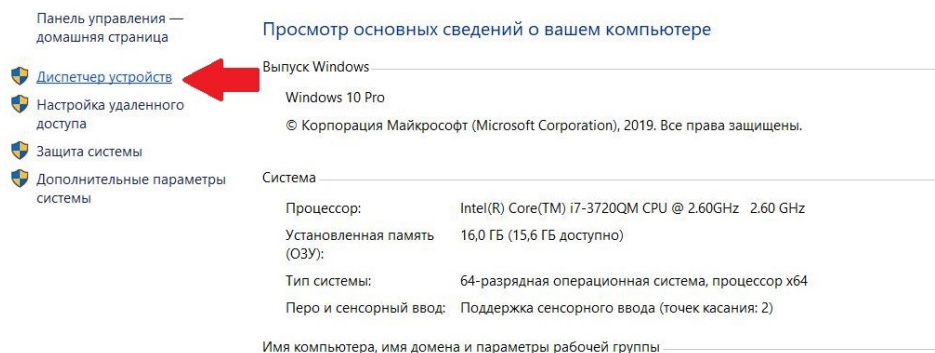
Панель управления — домашняя страница

Диспетчер устройств

Настройка удаленного доступа

Защита системы

Дополнительные параметры системы

Просмотр основных сведений о вашем компьютере

Выпуск Windows

Windows 10 Pro

© Корпорация Майкрософт (Microsoft Corporation), 2019. Все права защищены.

Система

| | |
|---|---|
| Процессор: | Intel(R) Core(TM) i7-3720QM CPU @ 2.60GHz 2.60 GHz |
| Установленная память (ОЗУ): | 16,0 ГБ (15,6 ГБ доступно) |
| Тип системы: | 64-разрядная операционная система, процессор x64 |
| Перо и сенсорный ввод: | Поддержка сенсорного ввода (точек касания: 2) |

Имя компьютера, имя домена и параметры рабочей группы